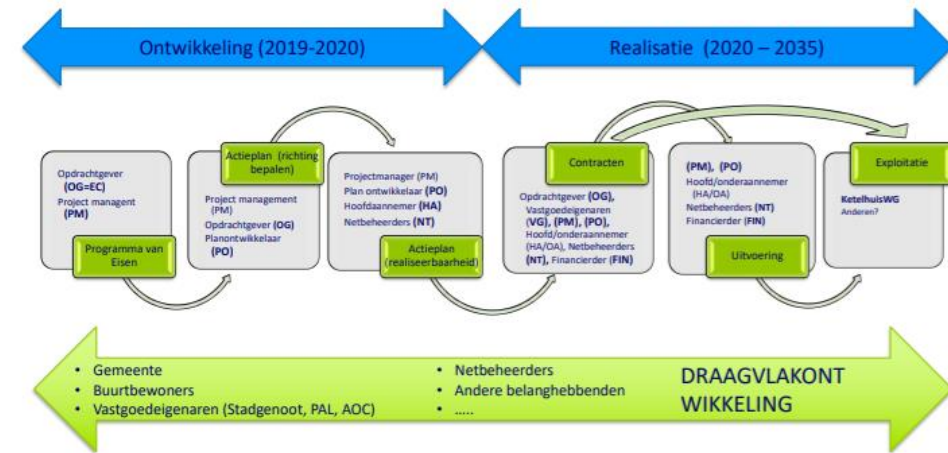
Ontwikkeling (2019-2020)

Realisatie (2020 – 2035)

Opdrachtgever (OG=EC)
Project managent (PM)

Programma van Eisen

Actieplan (richting bepalen)

Project management (PM)
Opdrachtgever (OG)
Planontwikkelaar (PO)

Projectmanager (PM)
Plan ontwikkelaar (PO)
Hoofdaannemer (HA)
Netbeheerders (NT)

Actieplan (realiseerbaarheid)

Contracten

Opdrachtgever (OG), Vastgoedeigenaren (VG), (PM), (PO), Hoofd/onderaannemer (HA/OA), Netbeheerders (NT), Financierder (FIN)

(PM), (PO)
Hoofd/onderaannemer (HA/OA)
Netbeheerders (NT)
Financierder (FIN)

Uitvoering

Exploitatie

KetelhuisWG
Anderen?

• Gemeente
• Buurtbewoners
• Vastgoedeigenaren (Stadgenoot, PAL, AOC)

• Netbeheerders
• Andere belanghebbenden
• .....

DRAAGVLAKONTWIKKELING